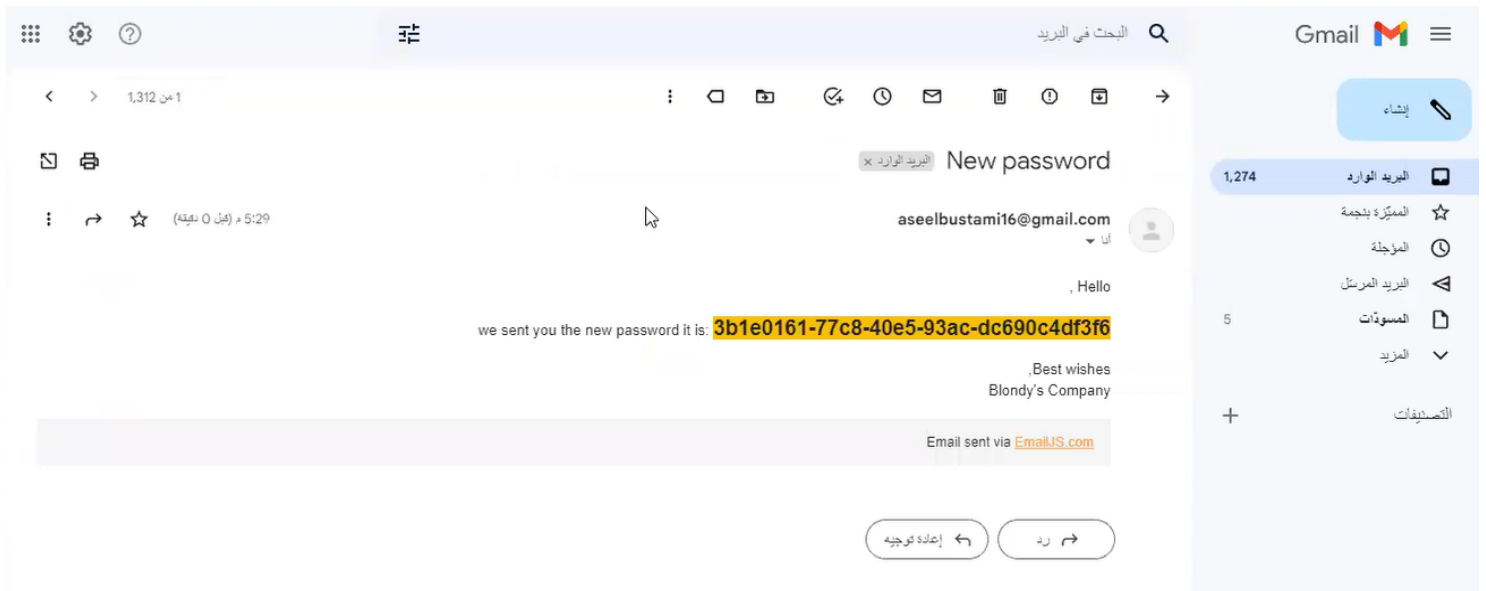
Gmail

البحث في البريد

1 من 1,312

إنشاء

البريد الوارد 1,274
المميّزة بنجمة
المؤجلة
البريد المرسَل
المسودّات 5
المزيد

التصنيفات

New password البريد الوارد ×

aseelbustami16@gmail.com
أنا

5:29 م (قبل 0 دقيقة)

Hello ,

we sent you the new password it is: 3b1e0161-77c8-40e5-93ac-dc690c4df3f6

Best wishes,
Blondy's Company

Email sent via EmailJS.com

رد

إعادة توجيه